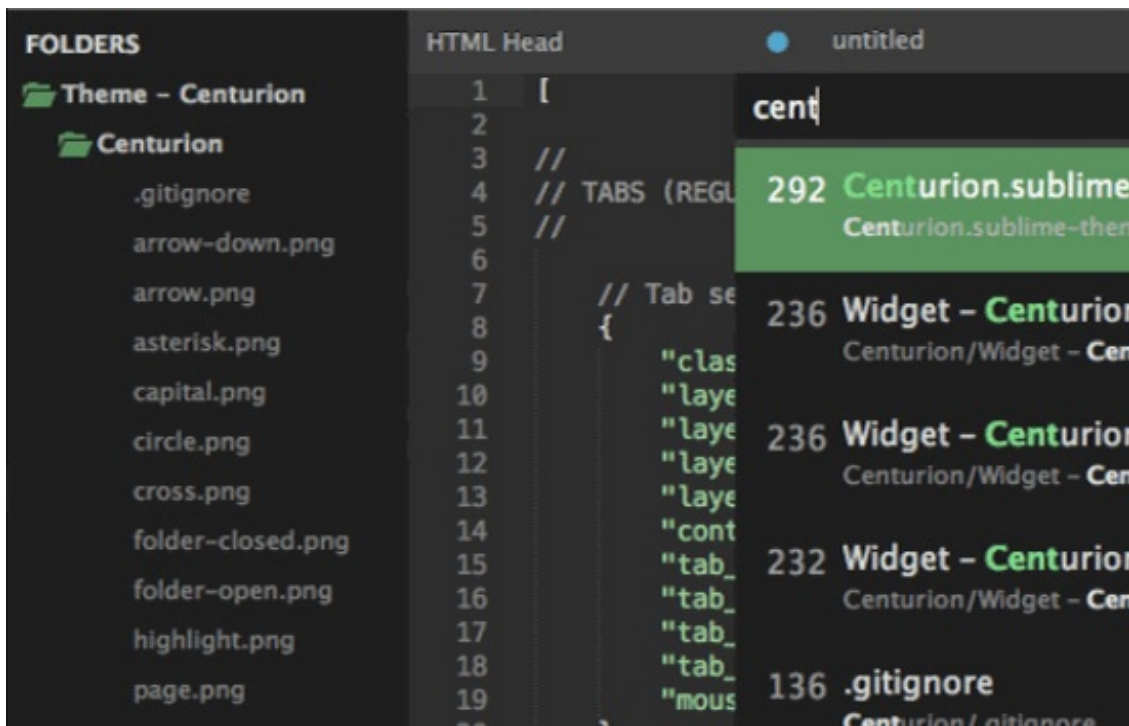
FOLDERS
Theme – Centurion
Centurion
.gitignore
arrow-down.png
arrow.png
asterisk.png
capital.png
circle.png
cross.png
folder-closed.png
folder-open.png
highlight.png
page.png

HTML Head
untitled

1 [
2
3 //
4 // TABS (REGU
5 //
6
7 // Tab se
8 {
9 "clas
10 "laye
11 "laye
12 "laye
13 "laye
14 "cont
15 "tab_
16 "tab_
17 "tab_
18 "tab_
19 "mous

cent

292 Centurion.sublime
Centurion.sublime-ther

236 Widget – Centurion
Centurion/Widget – Cen

236 Widget – Centurion
Centurion/Widget – Cen

232 Widget – Centurion
Centurion/Widget – Cen

136 .gitignore
Centurion/.gitignore